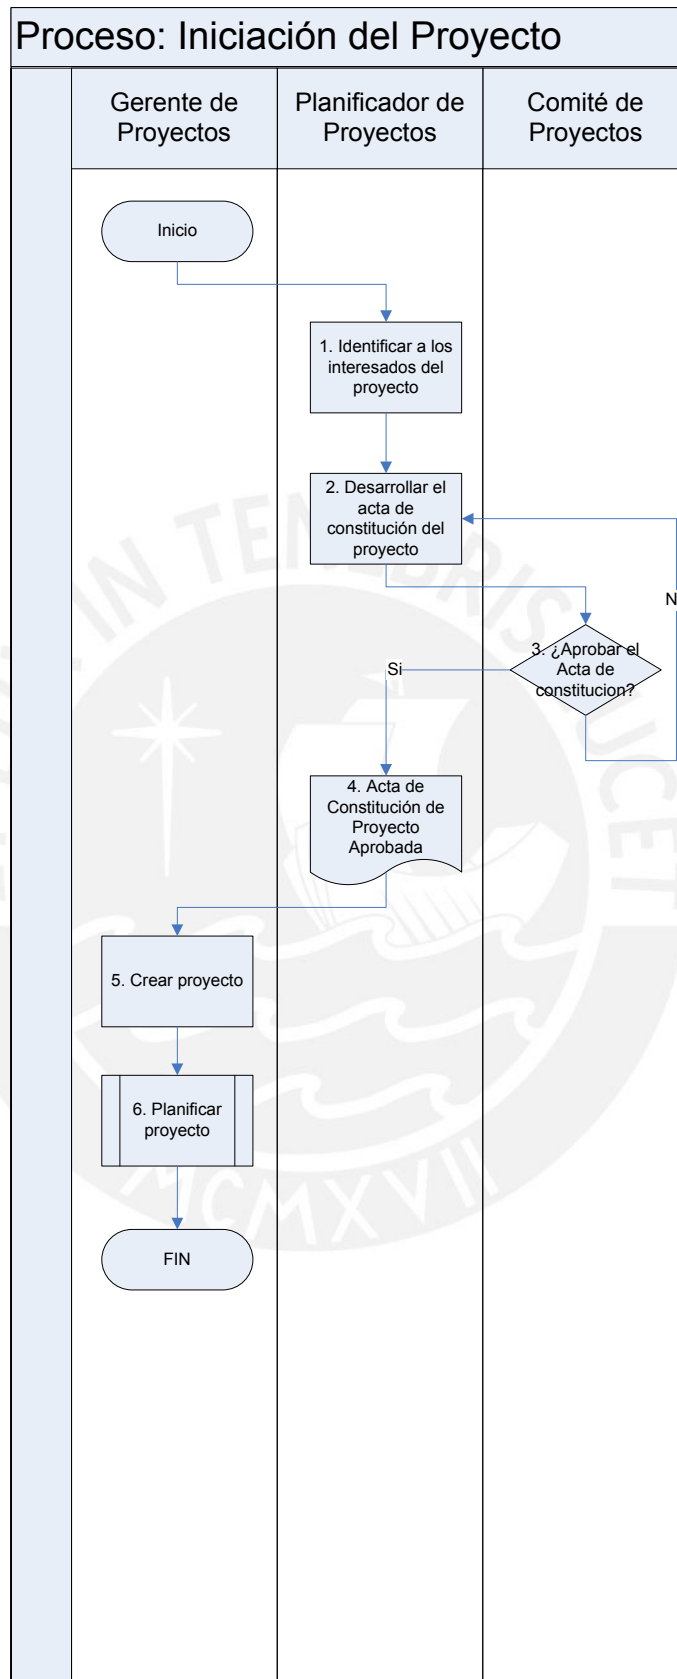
Proceso: Iniciación del Proyecto

Gerente de Proyectos

Planificador de Proyectos

Comité de Proyectos

Inicio

1. Identificar a los interesados del proyecto

2. Desarrollar el acta de constitución del proyecto

N

3. ¿Aprobar el Acta de constitucion?

Si

4. Acta de Constitución de Proyecto Aprobada

5. Crear proyecto

6. Planificar proyecto

FIN